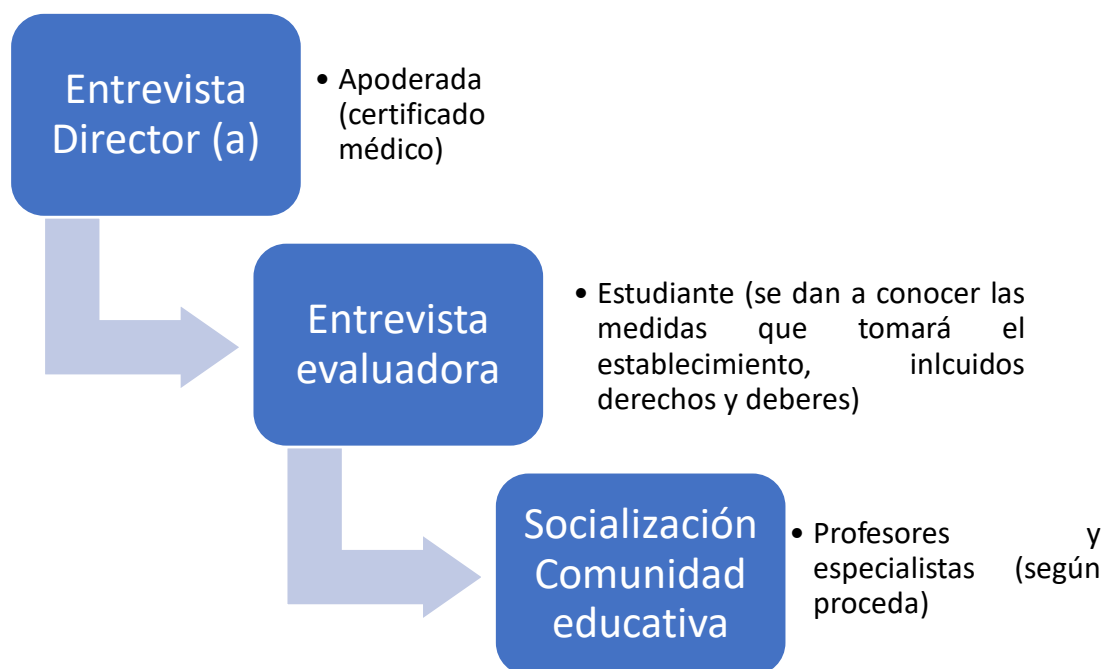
Entrevista Director (a)

• Apoderada (certificado médico)

Entrevista evaluadora

• Estudiante (se dan a conocer las medidas que tomará el establecimiento, inlcuidos derechos y deberes)

Socialización Comunidad educativa

• Profesores y especialistas (según proceda)